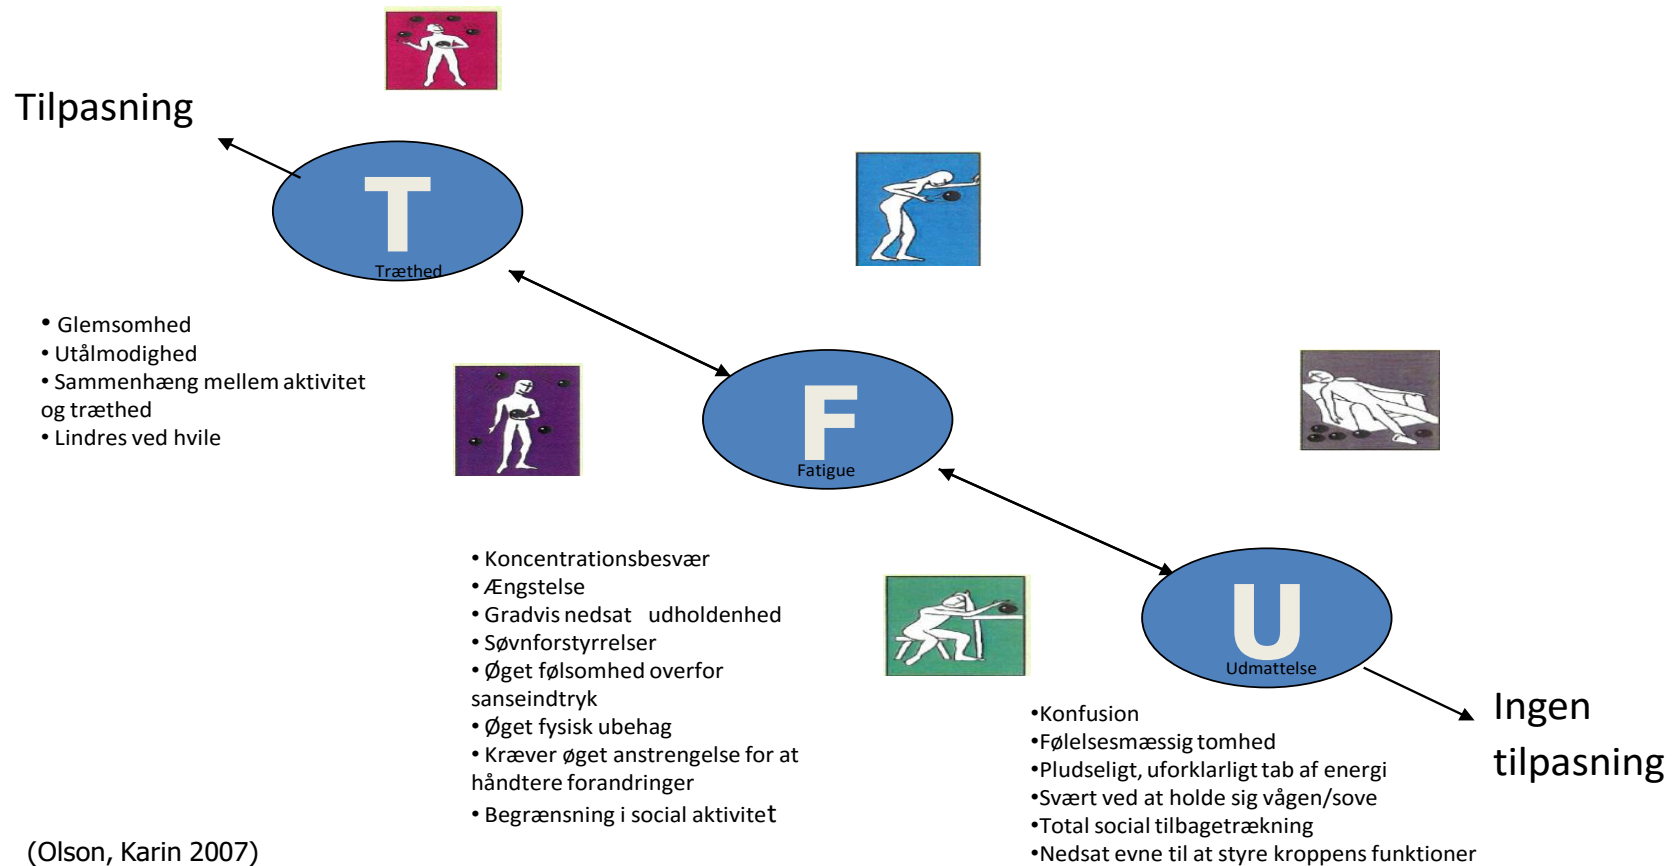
Tilpasning

T
Træthed

• Glemsomhed
• Utålmodighed
• Sammenhæng mellem aktivitet og træthed
• Lindres ved hvile

F
Fatigue

• Koncentrationsbesvær
• Ængstelse
• Gradvis nedsat udholdenhed
• Søvnforstyrrelser
• Øget følsomhed overfor sanseindtryk
• Øget fysisk ubehag
• Kræver øget anstrengelse for at håndtere forandringer
• Begrænsning i social aktivitet

U
Udmattelse

Ingen tilpasning

•Konfusion
•Følelsesmæssig tomhed
•Pludseligt, uforklarligt tab af energi
•Svært ved at holde sig vågen/sove
•Total social tilbagetrækning
•Nedsat evne til at styre kroppens funktioner

(Olson, Karin 2007)